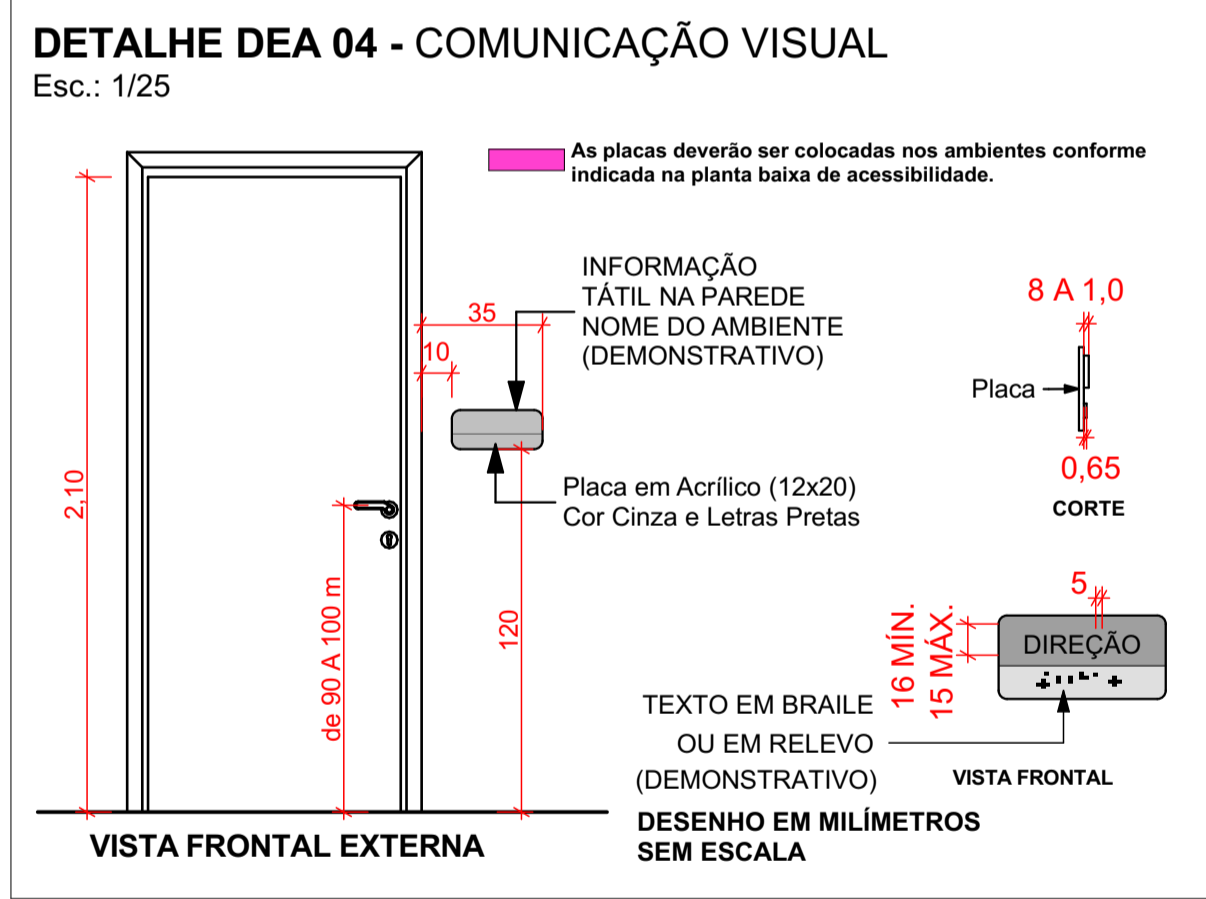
DETALHE DEA 04 - COMUNICAÇÃO VISUAL
Esc.: 1/25

As placas deverão ser colocadas nos ambientes conforme indicada na planta baixa de acessibilidade.

INFORMAÇÃO TÁTIL NA PAREDE NOME DO AMBIENTE (DEMONSTRATIVO)

35
10
2,10
de 90 A 100 m
120

Placa em Acrílico (12x20)
Cor Cinza e Letras Pretas

8 A 1,0
Placa
0,65
CORTE

5
16 MÍN.
15 MÁX.
DIREÇÃO

TEXTO EM BRAILE
OU EM RELEVO
(DEMONSTRATIVO)
VISTA FRONTAL

VISTA FRONTAL EXTERNA

DESENHO EM MILÍMETROS
SEM ESCALA